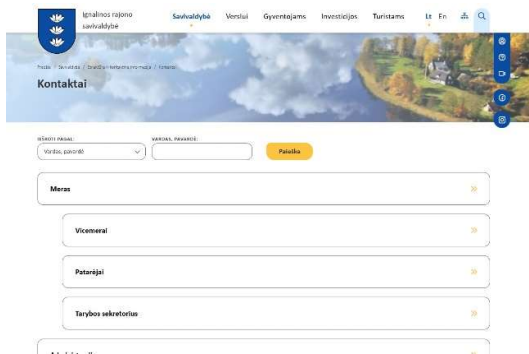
Ignalinos rajono savivaldybė

Savivaldybė Verslui Gyventojams Investicijos Turistams Lt En

Pradžia / Savivaldybė / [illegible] / Kontaktai

Kontaktai

IEŠKOTI PAGAL: Vardas, pavardė

VARDAS, PAVARDĖ:

Paieška

Meras

Vicemerai

Patarėjai

Tarybos sekretorius

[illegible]